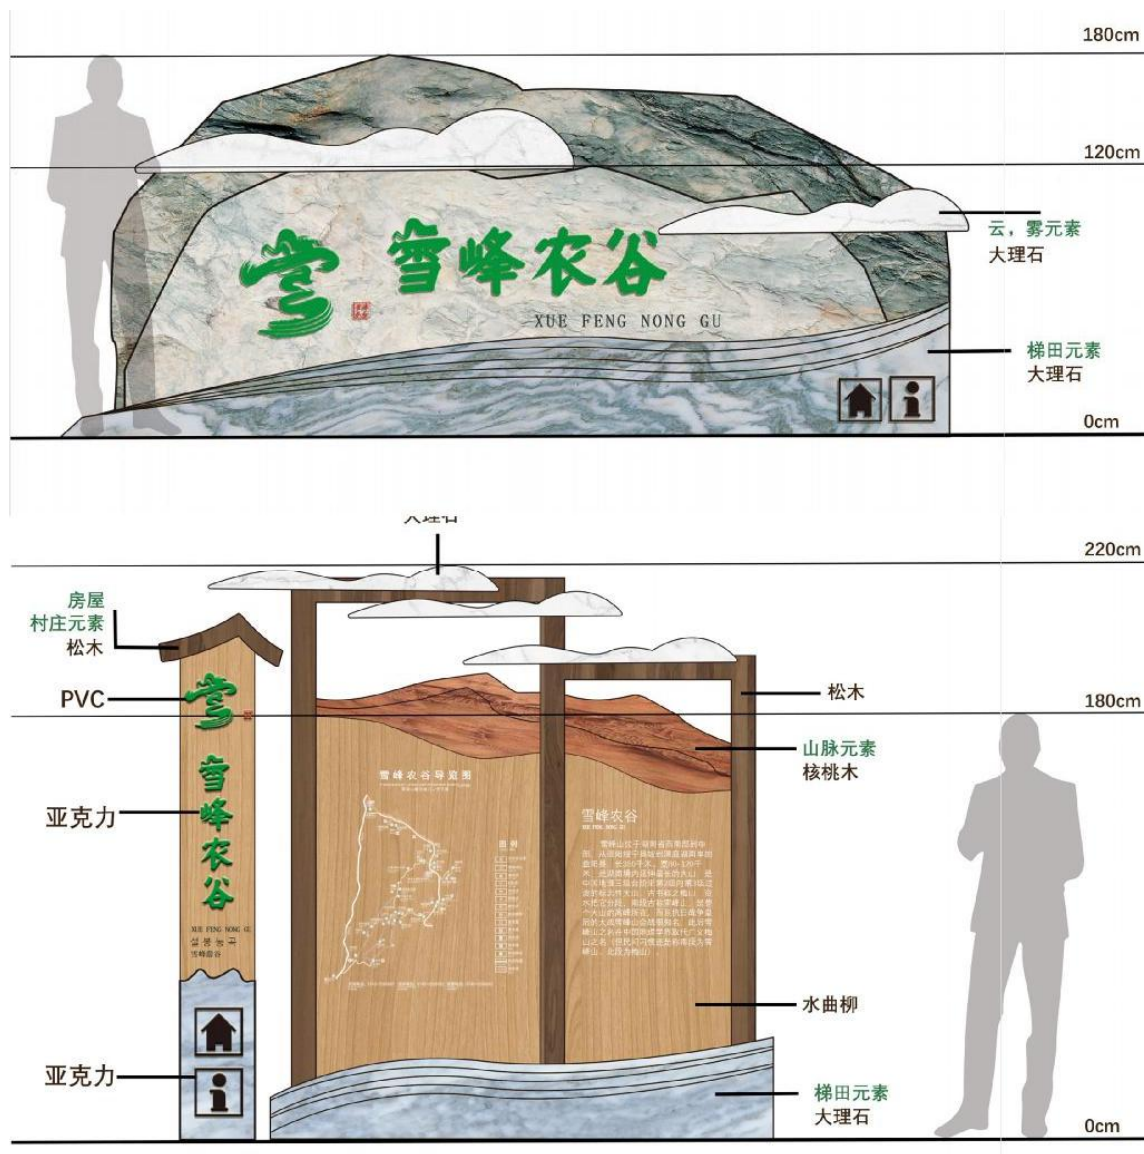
180cm

120cm

雪 雪峰农谷

XUE FENG NONG GU

云，雾元素
大理石

梯田元素
大理石

0cm

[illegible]

220cm

房屋
村庄元素
松木

PVC

雪

雪峰农谷

XUE FENG NONG GU

松木

180cm

山脉元素
核桃木

亚克力

雪峰农谷导览图

雪峰农谷

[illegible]

水曲柳

亚克力

梯田元素
大理石

0cm